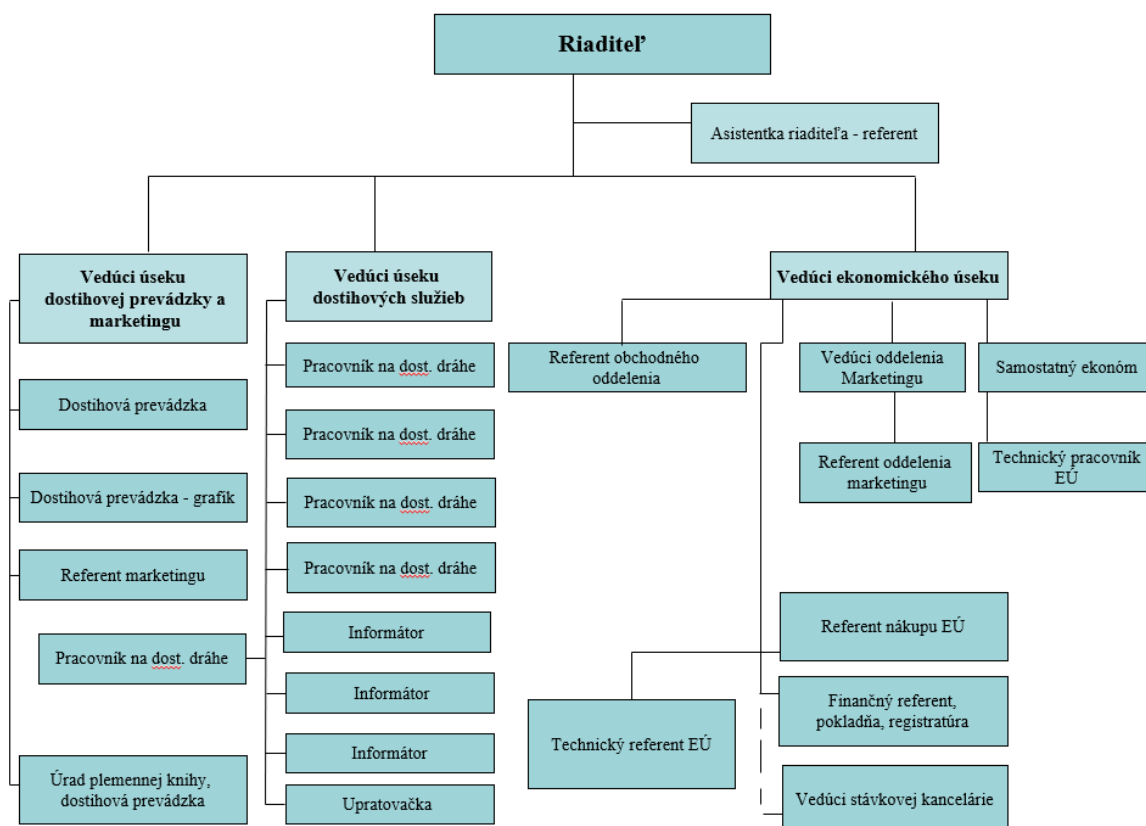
Riaditeľ

Asistentka riaditeľa - referent

Vedúci úseku dostihovej prevádzky a marketingu

Dostihová prevádzka

Dostihová prevádzka - grafik

Referent marketingu

Pracovník na dost. dráhe

Úrad plemennej knihy, dostihová prevádzka

Vedúci úseku dostihových služieb

Pracovník na dost. dráhe

Pracovník na dost. dráhe

Pracovník na dost. dráhe

Pracovník na dost. dráhe

Informátor

Informátor

Informátor

Upratovačka

Vedúci ekonomického úseku

Referent obchodného oddelenia

Vedúci oddelenia Marketingu

Referent oddelenia marketingu

Samostatný ekonóm

Technický pracovník EÚ

Referent nákupu EÚ

Technický referent EÚ

Finančný referent, pokladňa, registratúra

Vedúci stávkovej kancelárie